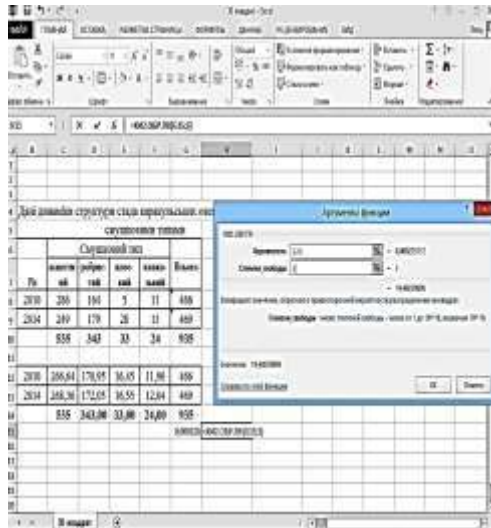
Дані динаміки структури стада сільськогосподарських
Службовий пес

| № | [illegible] | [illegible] | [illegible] | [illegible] | Всього |
|---|---|---|---|---|---|
| 2010 | 288 | 164 | 5 | 11 | 488 |
| 2014 | 269 | 179 | 28 | 11 | 469 |
| | 535 | 343 | 33 | 24 | 935 |
| 2010 | 266,64 | 170,95 | 16,65 | 11,86 | 469 |
| 2014 | 268,36 | 172,05 | 16,55 | 12,04 | 469 |
| | 535 | 343,00 | 33,00 | 24,00 | 935 |

Аргументы функции

Вероятность
Степени_свободы

OK
Отмена